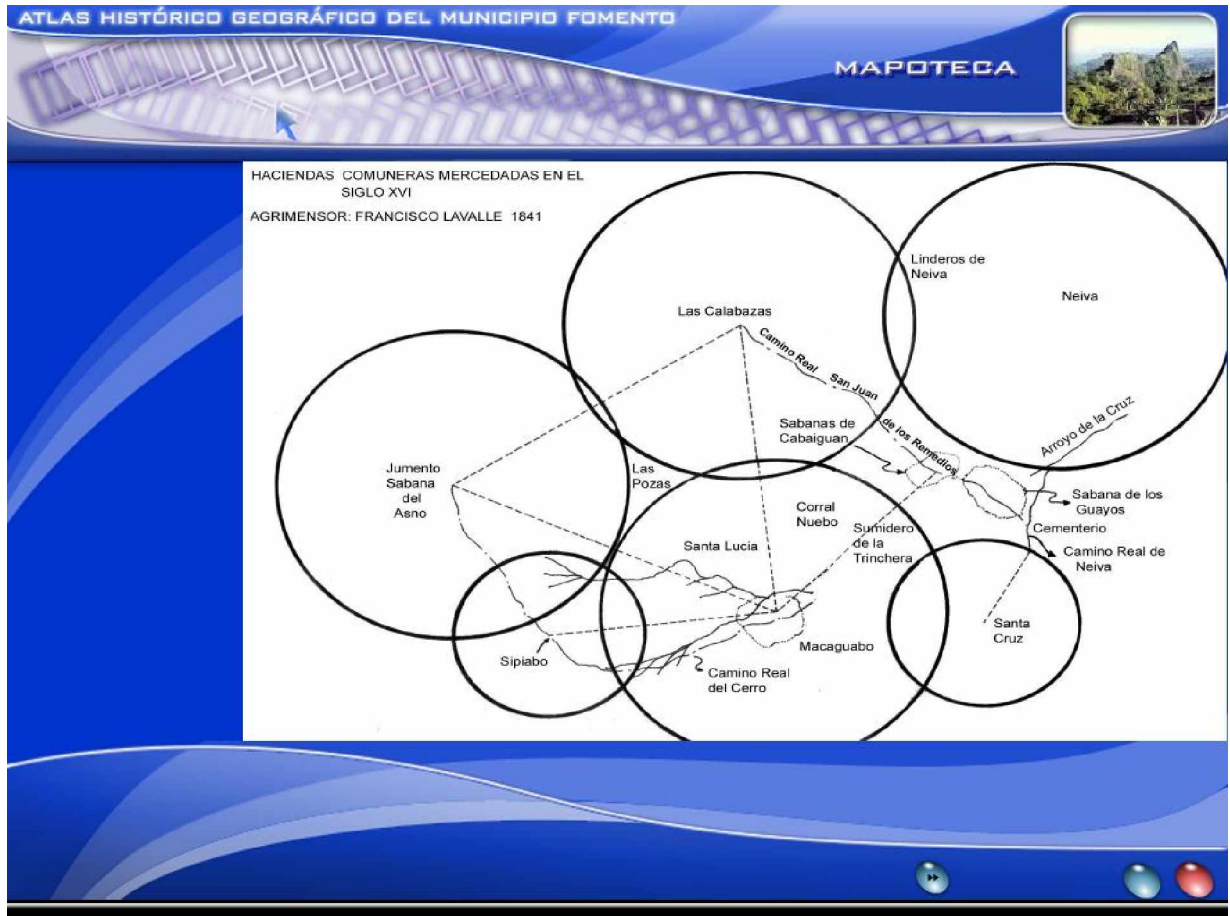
ATLAS HISTÓRICO GEOGRÁFICO DEL MUNICIPIO FOMENTO

MAPOTECA

HACIENDAS COMUNERAS MERCEDADAS EN EL SIGLO XVI

AGRIMENSOR: FRANCISCO LAVALLE 1841

Linderos de Neiva

Neiva

Las Calabazas

Camino Real San Juan de los Remedios

Sabanas de Cabaiguan

Arroyo de la Cruz

Jumento Sabana del Asno

Las Pozas

Corral Nuebo

Sumidero de la Trinchera

Sabana de los Guayos

Cementerio

Camino Real de Neiva

Santa Lucia

Santa Cruz

Macaguabo

Sipiabo

Camino Real del Cerro